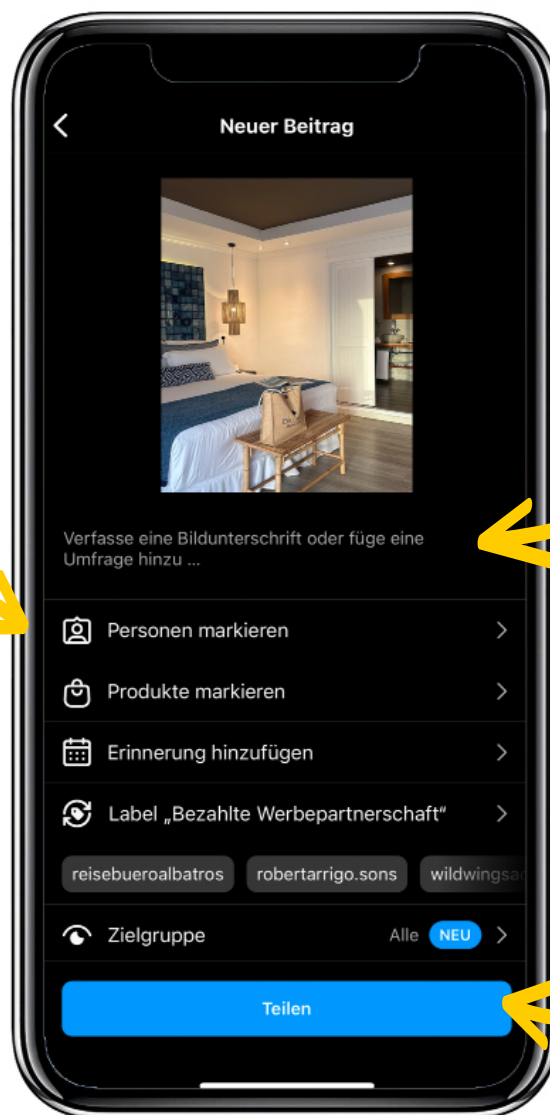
Neuer Beitrag

Verfasse eine Bildunterschrift oder füge eine Umfrage hinzu ...

Personen markieren

Produkte markieren

Erinnerung hinzufügen

Label „Bezahlte Werbepartnerschaft"

reisebueroalbatros robertarrigo.sons wildwingsa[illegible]

Zielgruppe Alle NEU

Teilen